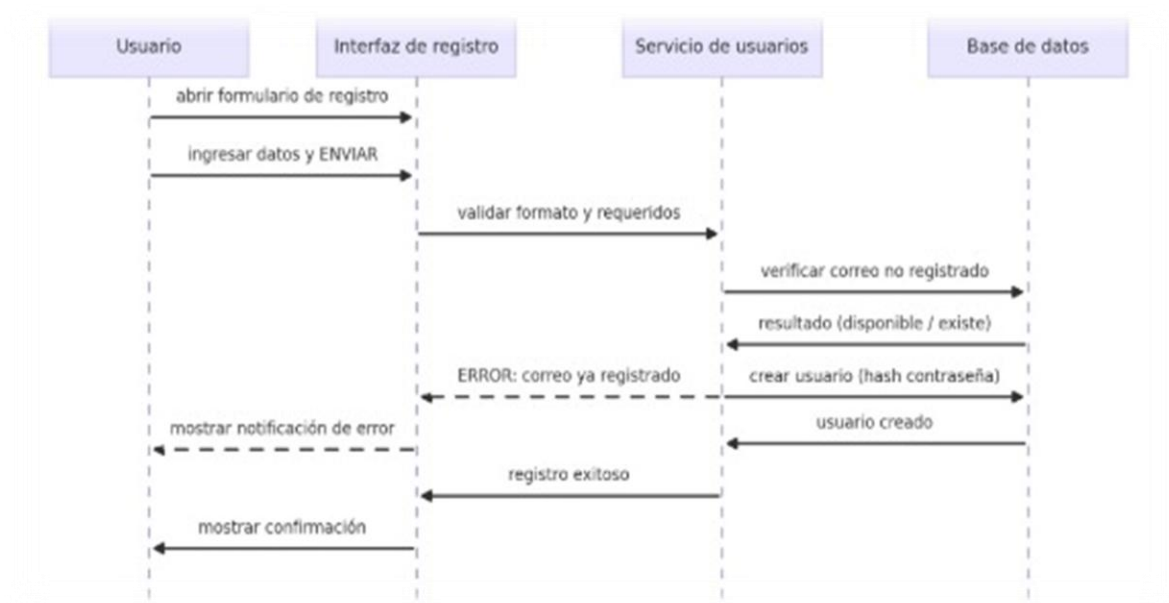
Usuario

Interfaz de registro

Servicio de usuarios

Base de datos

abrir formulario de registro

ingresar datos y ENVIAR

validar formato y requeridos

verificar correo no registrado

resultado (disponible / existe)

ERROR: correo ya registrado

crear usuario (hash contraseña)

mostrar notificación de error

usuario creado

registro exitoso

mostrar confirmación